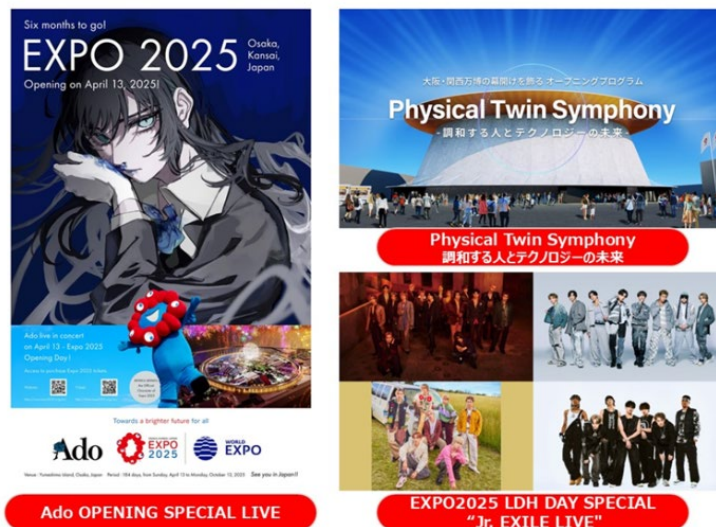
Six months to go!

EXPO 2025

Osaka, Kansai, Japan

Opening on April 13, 2025!

Ado live in concert on April 13 - Expo 2025 Opening Day!

Access to purchase Expo 2025 tickets

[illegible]

Towards a brighter future for all

Ado

EXPO 2025

WORLD EXPO

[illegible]

See you in Japan!!

Ado OPENING SPECIAL LIVE

大阪・関西万博の幕開けを飾るオープニングプログラム

Physical Twin Symphony

-調和する人とテクノロジーの未来-

Physical Twin Symphony

調和する人とテクノロジーの未来

EXPO2025 LDH DAY SPECIAL

"Jr. EXILE LIVE"